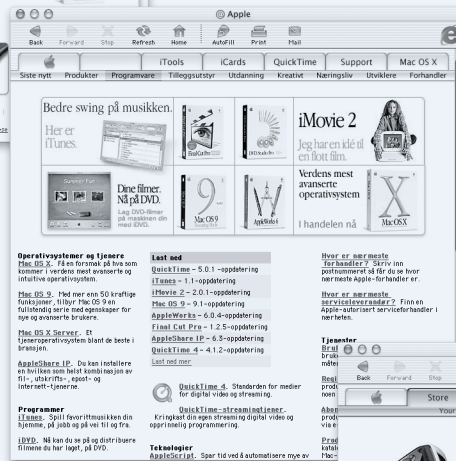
© Apple

Back Forward Stop Refresh Home AutoFill Print Mail

iTools iCards QuickTime Support Mac OS X

Siste nytt Produkter Programvare Tilleggsutstyr Utdanning Kreativt Næringsliv Utviklere Forhandler

Bedre swing på musikken.

Her er iTunes.

Dine filmer. Nå på DVD.

Lag DVD-filmer på maskinen din med iDVD.

iMovie 2

Jeg har en idé til en flott film.

Verdens mest avanserte operativsystem

I handelen nå

Mac OS 9

Mac OS X

Operativsystemer og tjenere
Mac OS X. Få en forsmak på hva som kommer i verdens mest avanserte og intuitive operativsystem.

Mac OS 9. Med mer enn 50 kraftige funksjoner, tilbyr Mac OS 9 en fullstendig serie med egenskaper for nye og avanserte brukere.

Mac OS X Server. Et tjeneroperativsystem bygd med Mac OS X som base i bransjen.

AppleShare IP. Du kan installere en hvilken som helst kombinasjon av fil-, utskrifts-, epost- og Internett-tjenerne.

Programmer
iTunes. Spill favorittmusikken din hjemme, på jobb og på vei til og fra.

iDVD. Nå kan du se på og distribuere filmene du har laget, på DVD.

Last ned
QuickTime – 5.0.1 -oppdatering
iTunes – 1.1-oppdatering
iMovie 2 – 2.0.1-oppdatering
Mac OS 9 – 9.1-oppdatering
AppleWorks – 6.0.4-oppdatering
Final Cut Pro – 1.2.5-oppdatering
AppleShare IP – 6.3-oppdatering
QuickTime 4 – 4.1.2-oppdatering
Last ned mer

QuickTime 4. Standarden for medier for digital video og streaming.

QuickTime-streamingtjener. Kringkast din egen streaming digital video og opprinnelig programmering.

Teknologier
AppleScript. Spar tid ved å automatisere mye av

Hvor er nærmeste forhandler? Skriv inn postnummeret så får du se hvor nærmeste Apple-forhandler er.

Hvor er nærmeste serviceleverandør? Finn en Apple-autorisert serviceforhandler i nærheten.

Tjenester
Brul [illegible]
bruk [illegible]
måte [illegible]

Regi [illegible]
produ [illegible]
moe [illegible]

Abon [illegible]
prod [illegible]
via e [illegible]

Prod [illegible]
katal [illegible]
Mac- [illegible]

Back Forward Stop

Store

Your